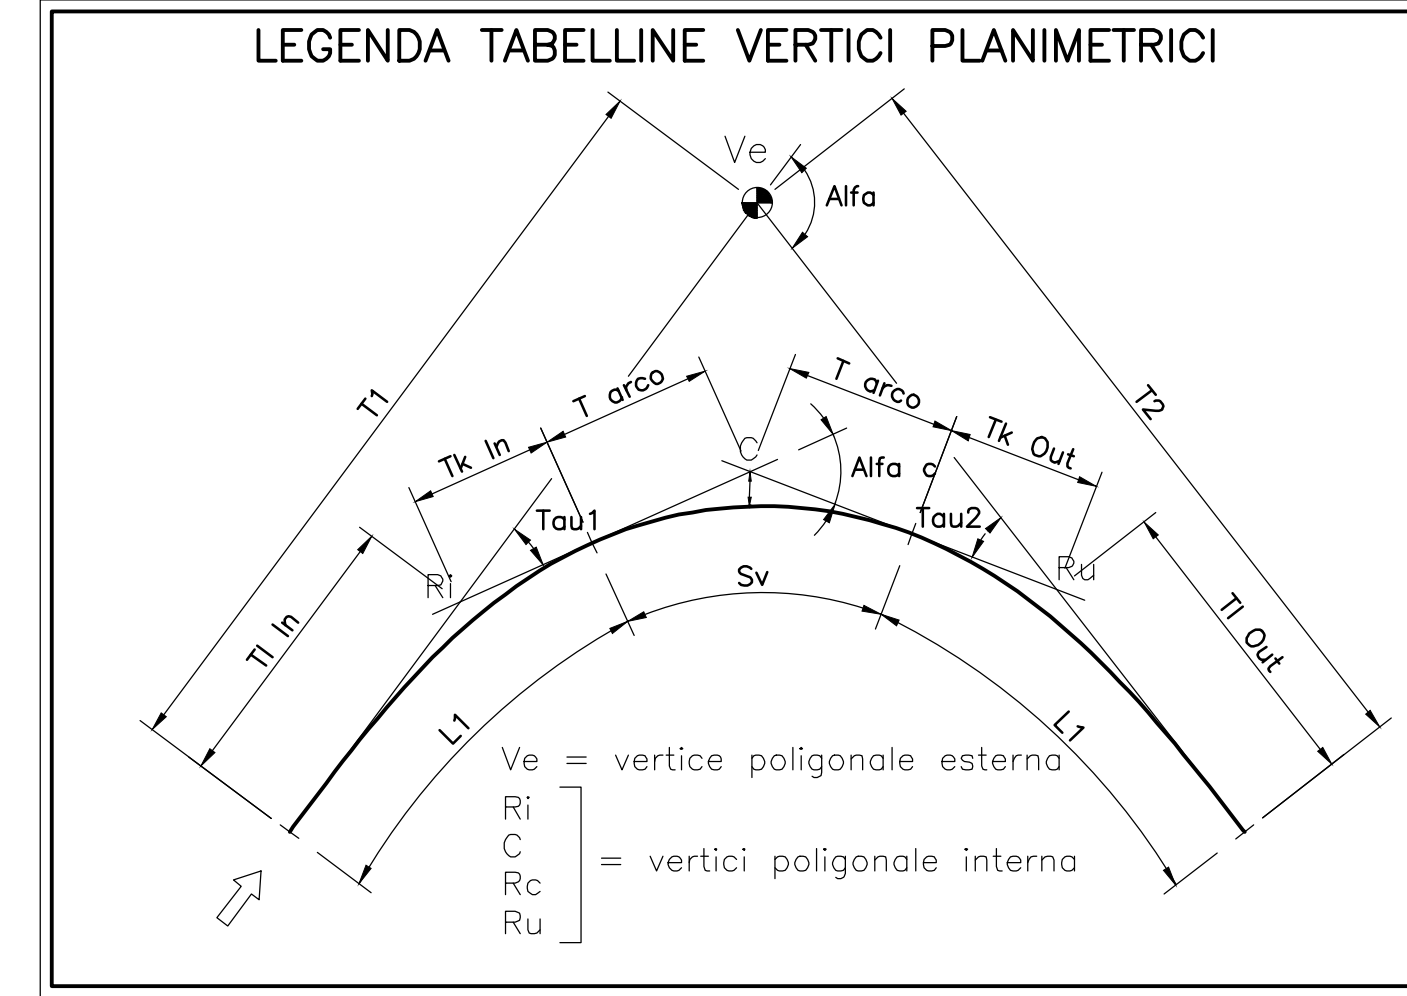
LEGENDA TABELLINE VERTICI PLANIMETRICI

Ve

Alfa

T1

T2

T arco

T arco

Tk In

Tk Out

C

Alfa c

Tau1

Tau2

Ri

Ru

Sv

Tl In

Tl Out

L1

L1

Ve = vertice poligonale esterna

Ri
C
Rc
Ru
= vertici poligonale interna